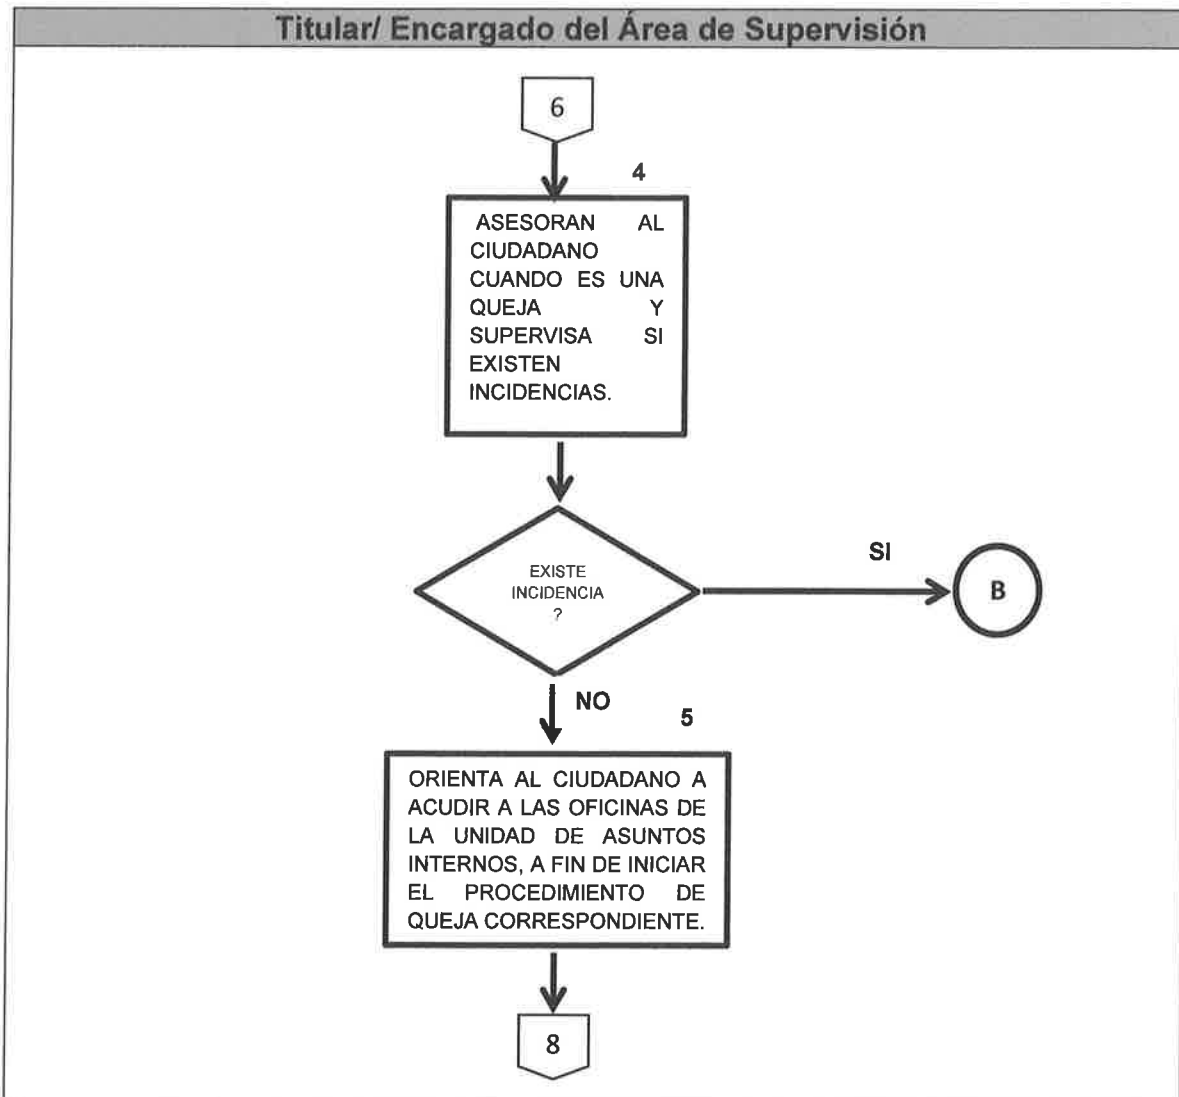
Titular/ Encargado del Área de Supervisión

6

4

ASESORAN AL CIUDADANO CUANDO ES UNA QUEJA Y SUPERVISA SI EXISTEN INCIDENCIAS.

EXISTE INCIDENCIA ?

SI

B

NO

5

ORIENTA AL CIUDADANO A ACUDIR A LAS OFICINAS DE LA UNIDAD DE ASUNTOS INTERNOS, A FIN DE INICIAR EL PROCEDIMIENTO DE QUEJA CORRESPONDIENTE.

8